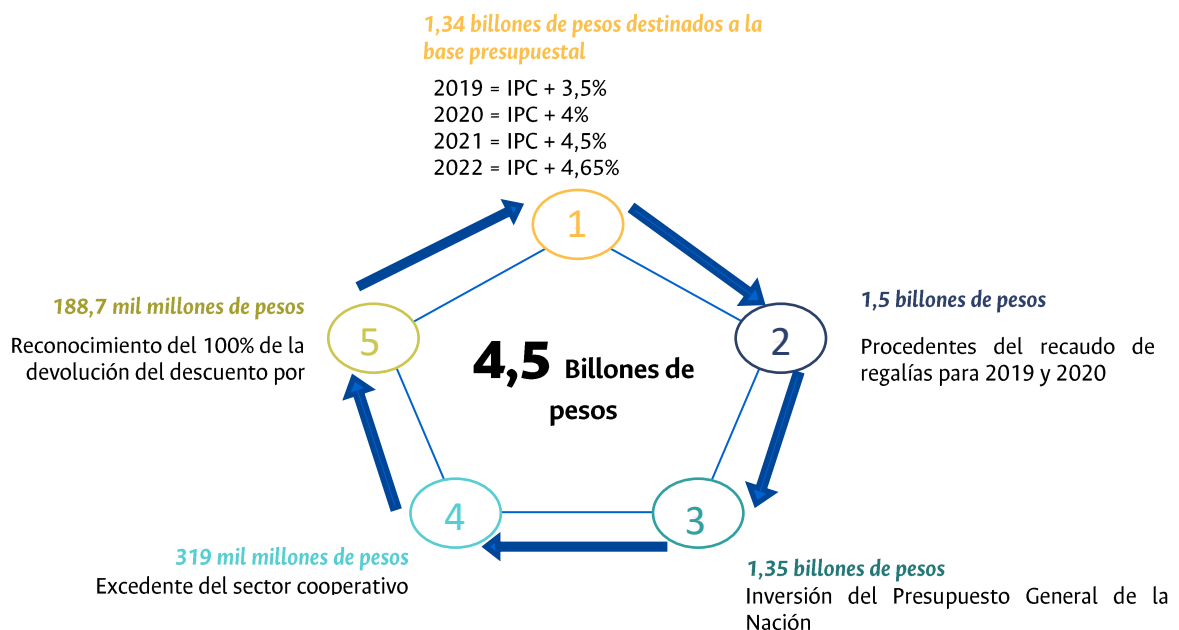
1,34 billones de pesos destinados a la base presupuestal

2019 = IPC + 3,5%
2020 = IPC + 4%
2021 = IPC + 4,5%
2022 = IPC + 4,65%

1

1,5 billones de pesos

Procedentes del recaudo de regalías para 2019 y 2020

2

188,7 mil millones de pesos

Reconocimiento del 100% de la devolución del descuento por

5

4,5 Billones de pesos

3

4

319 mil millones de pesos

Excedente del sector cooperativo

1,35 billones de pesos

Inversión del Presupuesto General de la Nación